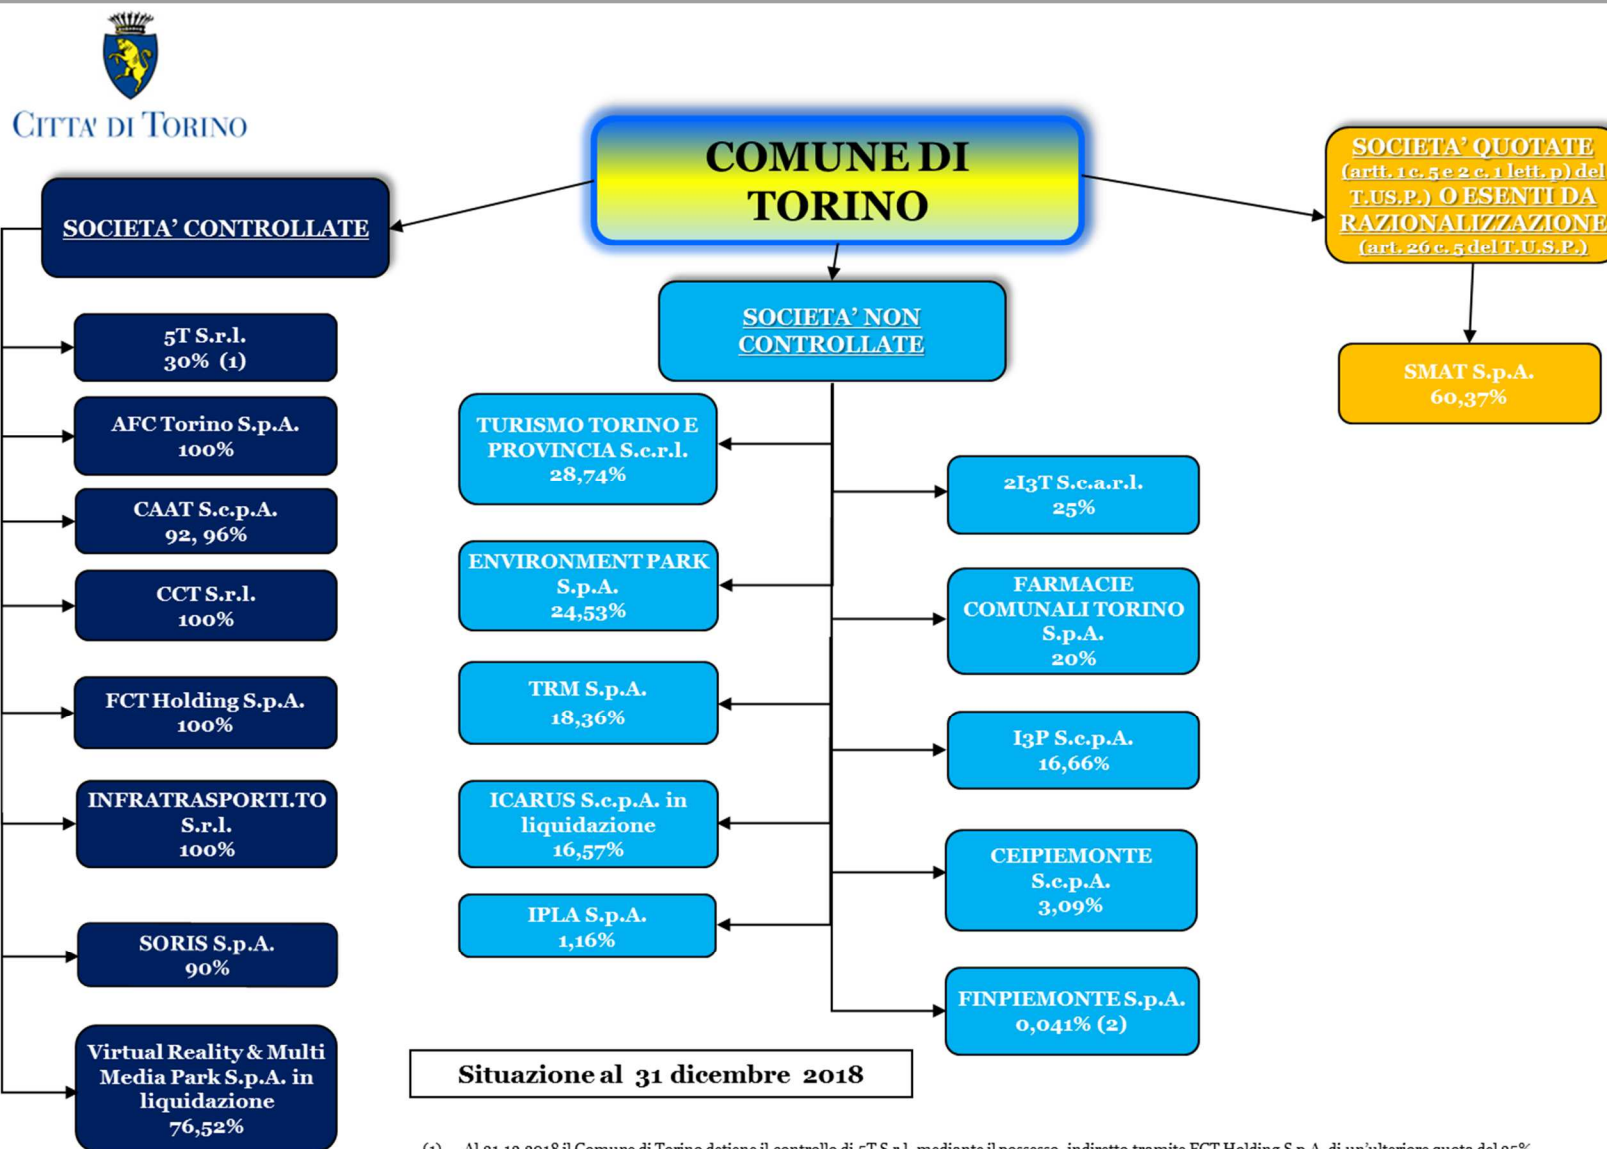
CITTA' DI TORINO

COMUNE DI TORINO

SOCIETA' CONTROLLATE

5T S.r.l.
30% (1)

AFC Torino S.p.A.
100%

CAAT S.c.p.A.
92, 96%

CCT S.r.l.
100%

FCT Holding S.p.A.
100%

INFRATRASPORTI.TO S.r.l.
100%

SORIS S.p.A.
90%

Virtual Reality & Multi Media Park S.p.A. in liquidazione
76,52%

SOCIETA' NON CONTROLLATE

TURISMO TORINO E PROVINCIA S.c.r.l.
28,74%

ENVIRONMENT PARK S.p.A.
24,53%

TRM S.p.A.
18,36%

ICARUS S.c.p.A. in liquidazione
16,57%

IPLA S.p.A.
1,16%

2I3T S.c.a.r.l.
25%

FARMACIE COMUNALI TORINO S.p.A.
20%

I3P S.c.p.A.
16,66%

CEIPIEMONTE S.c.p.A.
3,09%

FINPIEMONTE S.p.A.
0,041% (2)

SOCIETA' QUOTATE (artt. 1 c. 5 e 2 c. 1 lett. p) del T.U.S.P.) O ESENTI DA RAZIONALIZZAZIONE (art. 26 c. 5 del T.U.S.P.)

SMAT S.p.A.
60,37%

Situazione al 31 dicembre 2018

(1) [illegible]